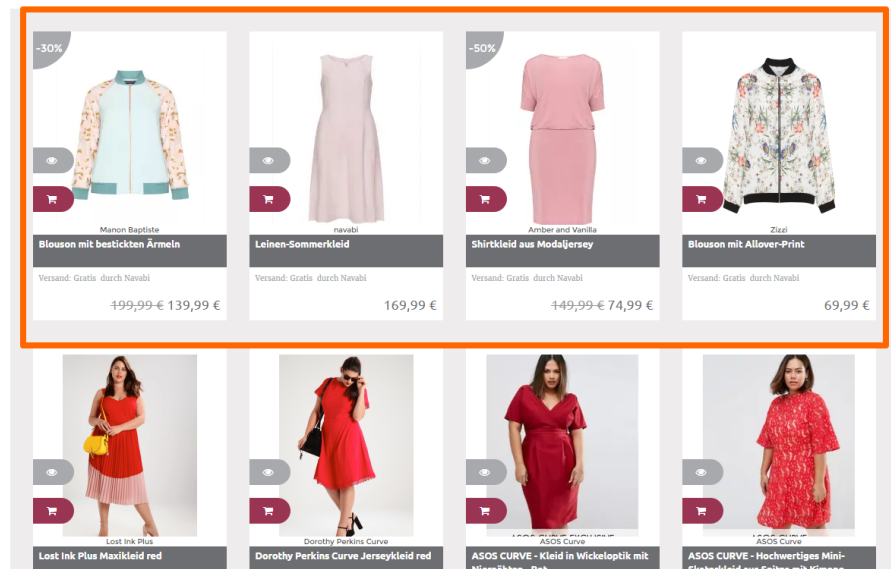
-30%

Manon Baptiste

Blouson mit bestickten Ärmeln

Versand: Gratis durch Navabi

~~199,99 €~~ 139,99 €

navabi

Leinen-Sommerkleid

Versand: Gratis durch Navabi

169,99 €

-50%

Amber and Vanilla

Shirtkleid aus Modaljersey

Versand: Gratis durch Navabi

~~149,99 €~~ 74,99 €

Zizzi

Blouson mit Allover-Print

Versand: Gratis durch Navabi

69,99 €

Lost Ink Plus

Lost Ink Plus Maxikleid red

Dorothy Perkins Curve

Dorothy Perkins Curve Jerseykleid red

ASOS CURVE EXCLUSIVE

ASOS CURVE - Kleid in Wickeloptik mit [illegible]

ASOS Curve

ASOS CURVE - Hochwertiges Mini-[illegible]